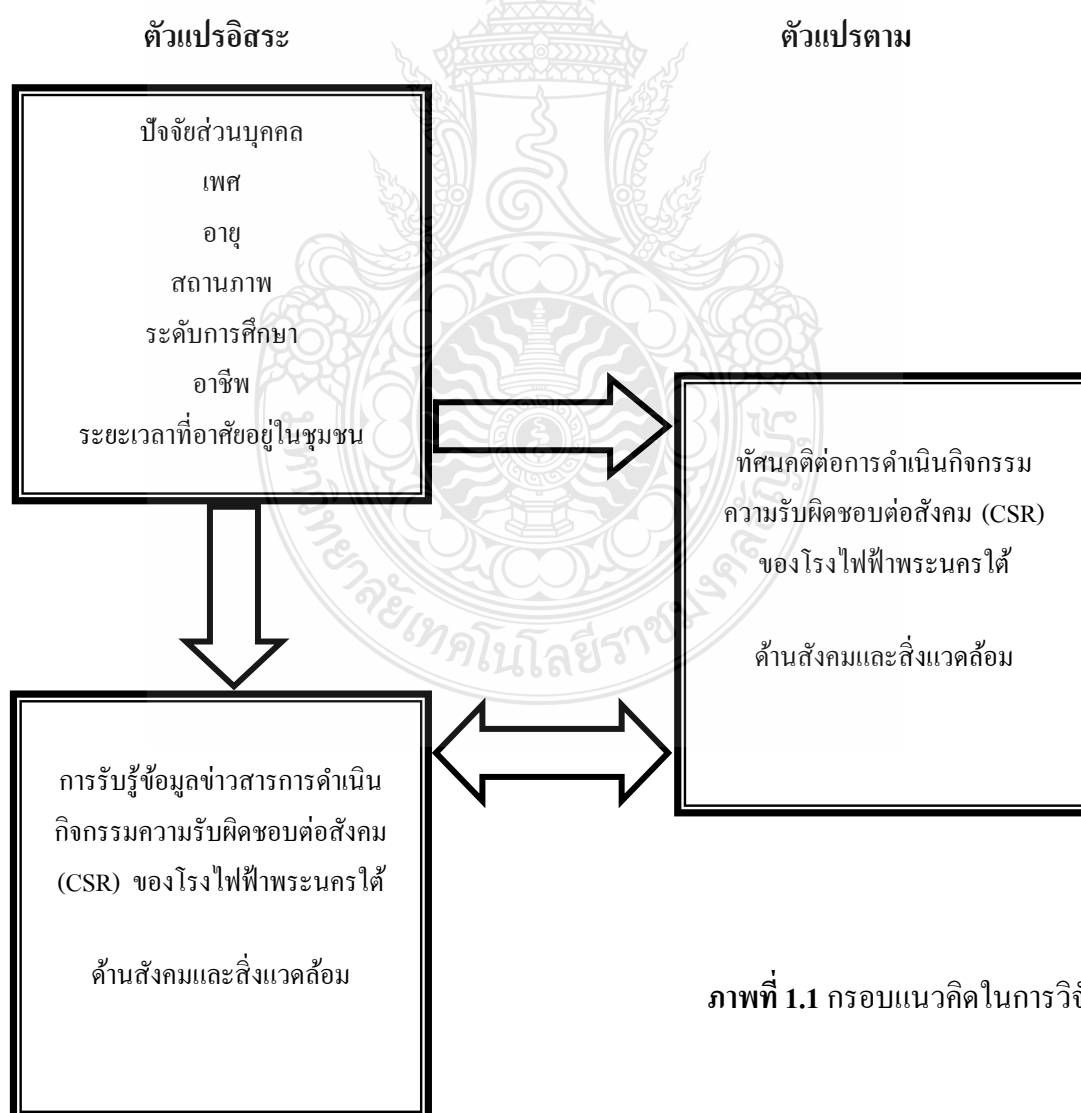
ตัวแปรอิสระ

ตัวแปรตาม

ปัจจัยส่วนบุคคล
เพศ
อายุ
สถานภาพ
ระดับการศึกษา
อาชีพ
ระยะเวลาที่อาศัยอยู่ในชุมชน

ทัศนคติต่อการดำเนินกิจกรรมความรับผิดชอบต่อสังคม (CSR) ของโรงไฟฟ้าพระนครใต้

ด้านสังคมและสิ่งแวดล้อม

การรับรู้ข้อมูลข่าวสารการดำเนินกิจกรรมความรับผิดชอบต่อสังคม (CSR) ของโรงไฟฟ้าพระนครใต้

ด้านสังคมและสิ่งแวดล้อม

ภาพที่ 1.1 กรอบแนวคิดในการวิจั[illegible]